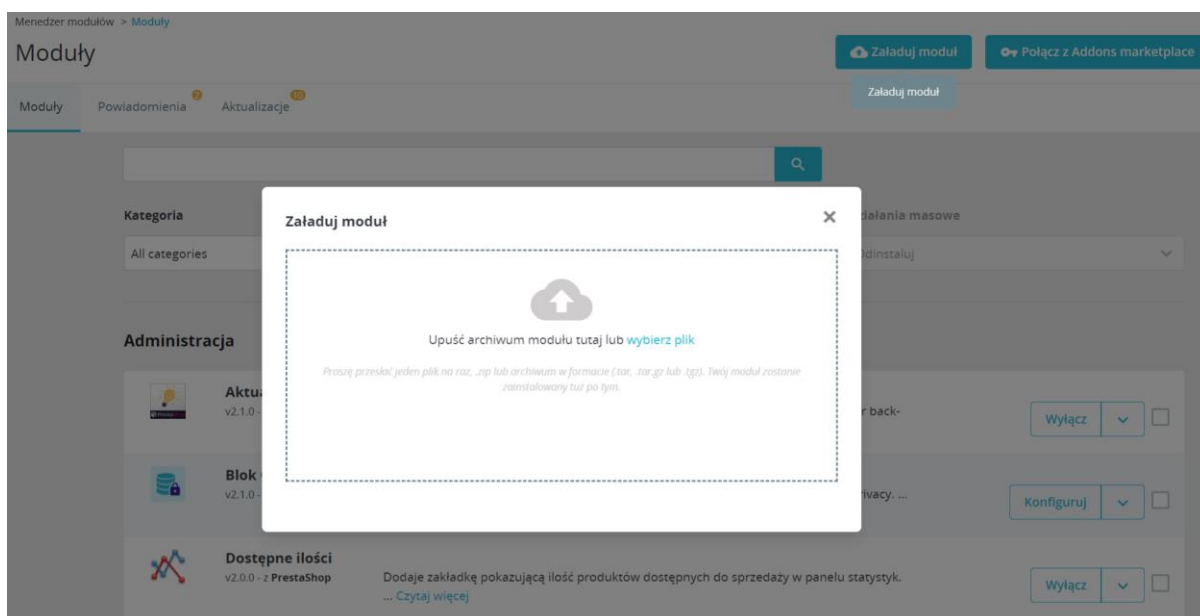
Menedżer modułów > Moduły

Moduły

Załaduj moduł

Połącz z Addons marketplace

Załaduj moduł

Moduły

Powiadomienia 2

Aktualizacje 10

Kategoria

All categories

Działania masowe

Odinstaluj

Administracja

Aktu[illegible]
v2.1.0 -

r back-

Wyłącz

Blok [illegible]
v2.1.0 -

rivacy. ...

Konfiguruj

Dostępne ilości
v2.0.0 - z PrestaShop

Dodaje zakładkę pokazującą ilość produktów dostępnych do sprzedaży w panelu statystyk. ... Czytaj więcej

Wyłącz

Załaduj moduł

×

Upuść archiwum modułu tutaj lub wybierz plik

Proszę przesłać jeden plik na raz, .zip lub archiwum w formacie (.tar, .tar.gz lub .tgz). Twój moduł zostanie zainstalowany tuż po tym.